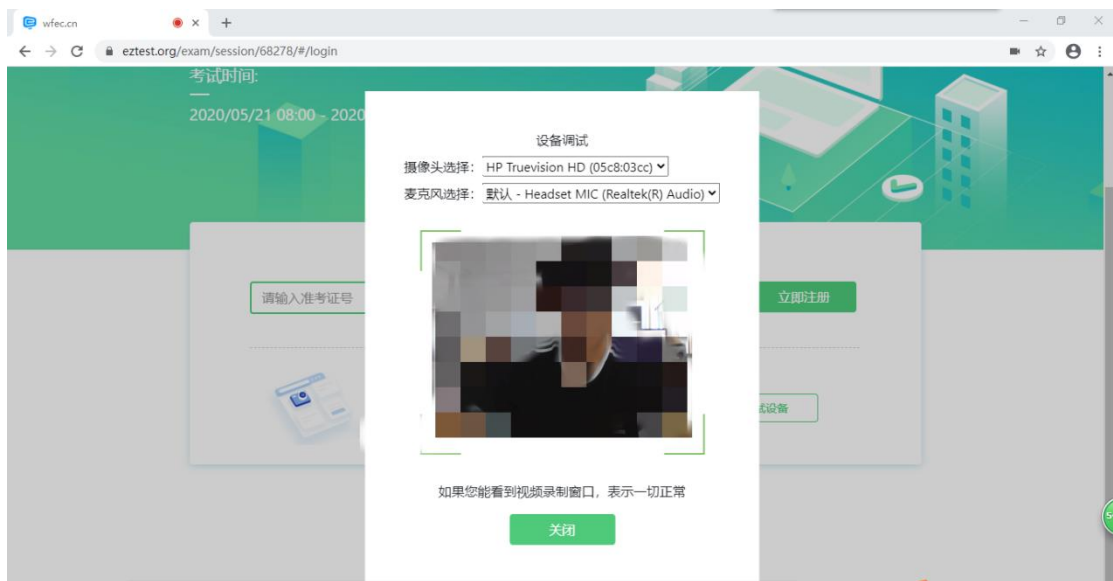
wfec.cn
eztest.org/exam/session/68278/#/login

考试时间:
—
2020/05/21 08:00 - 2020

设备调试
摄像头选择: HP Truevision HD (05c8:03cc)
麦克风选择: 默认 - Headset MIC (Realtek(R) Audio)

请输入准考证号
立即注册
试设备

如果您能看到视频录制窗口，表示一切正常
关闭